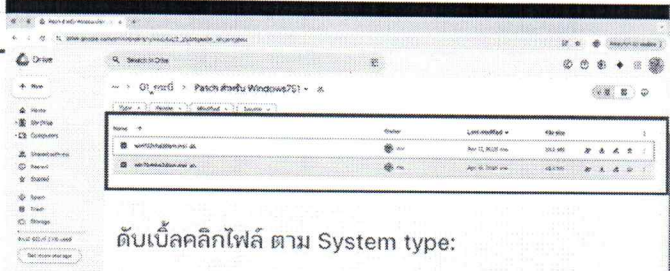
Drive

Search in Drive

+ New

Home

My Drive

Computers

Shared with me

Recent

Starred

Spam

Trash

Storage

01_คอมพิวเตอร์ > Patch สำหรับ Windows7 ▾

Type ▾ People ▾ Modified ▾ Source ▾

Name ↑

Owner

Last modified ▾

File size

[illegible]

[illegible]

ดับเบิ้ลคลิกไฟล์ ตาม System type: